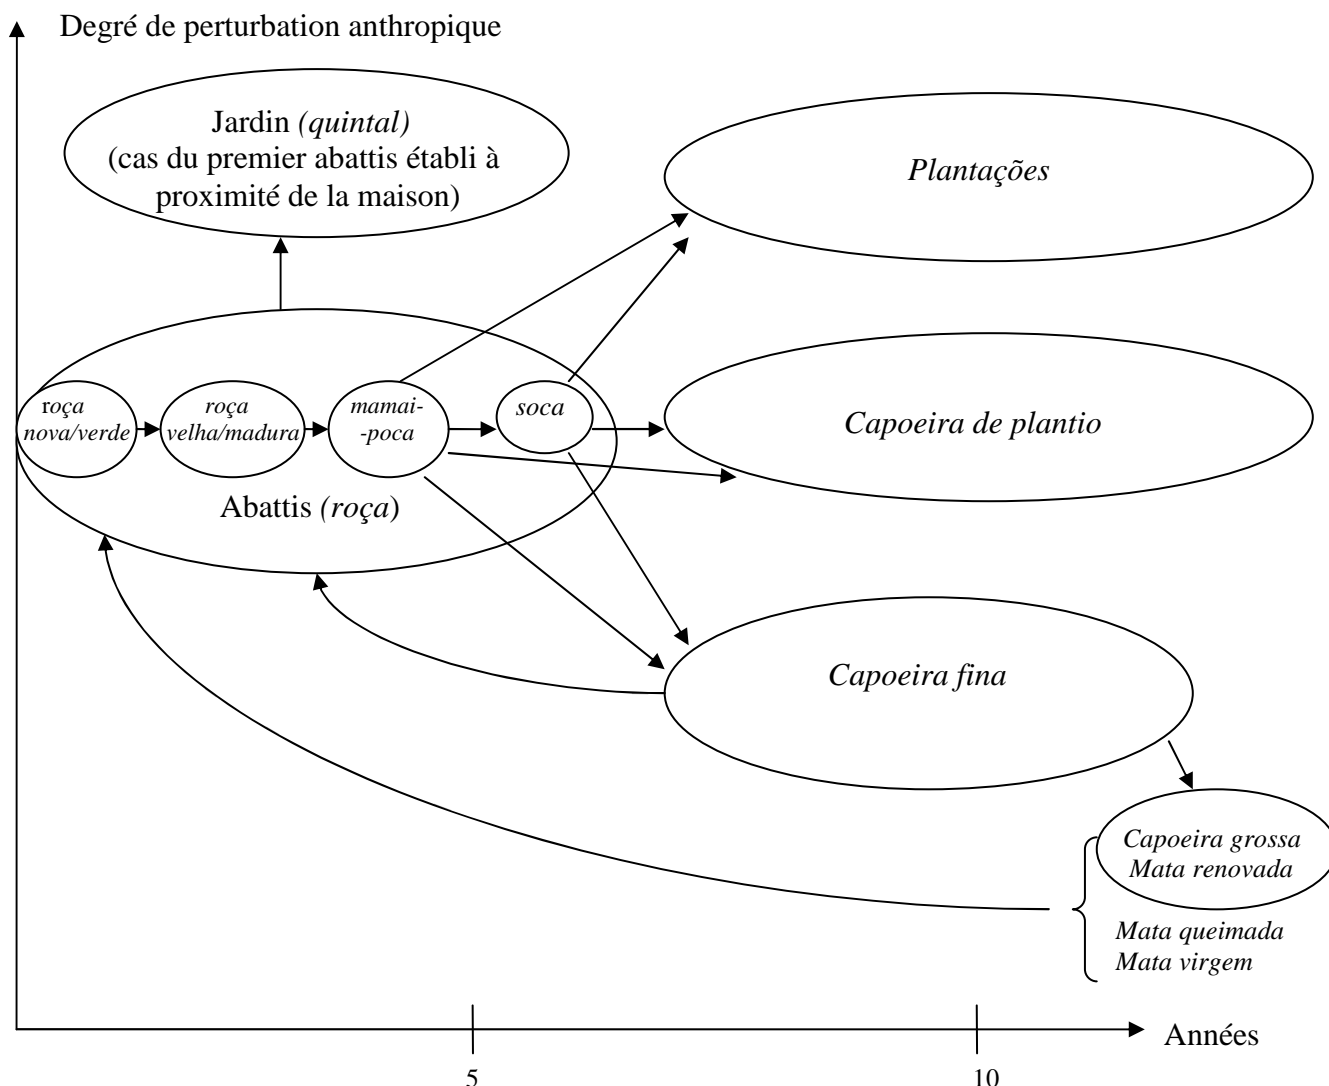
Degré de perturbation anthropique

Jardin *(quintal)*
(cas du premier abattis établi à proximité de la maison)

*Plantações*

roça nova/verde

roça velha/madura

mamai--poca

soca

*Capoeira de plantio*

Abattis *(roça)*

*Capoeira fina*

*Capoeira grossa*
*Mata renovada*

*Mata queimada*
*Mata virgem*

5

10

Années